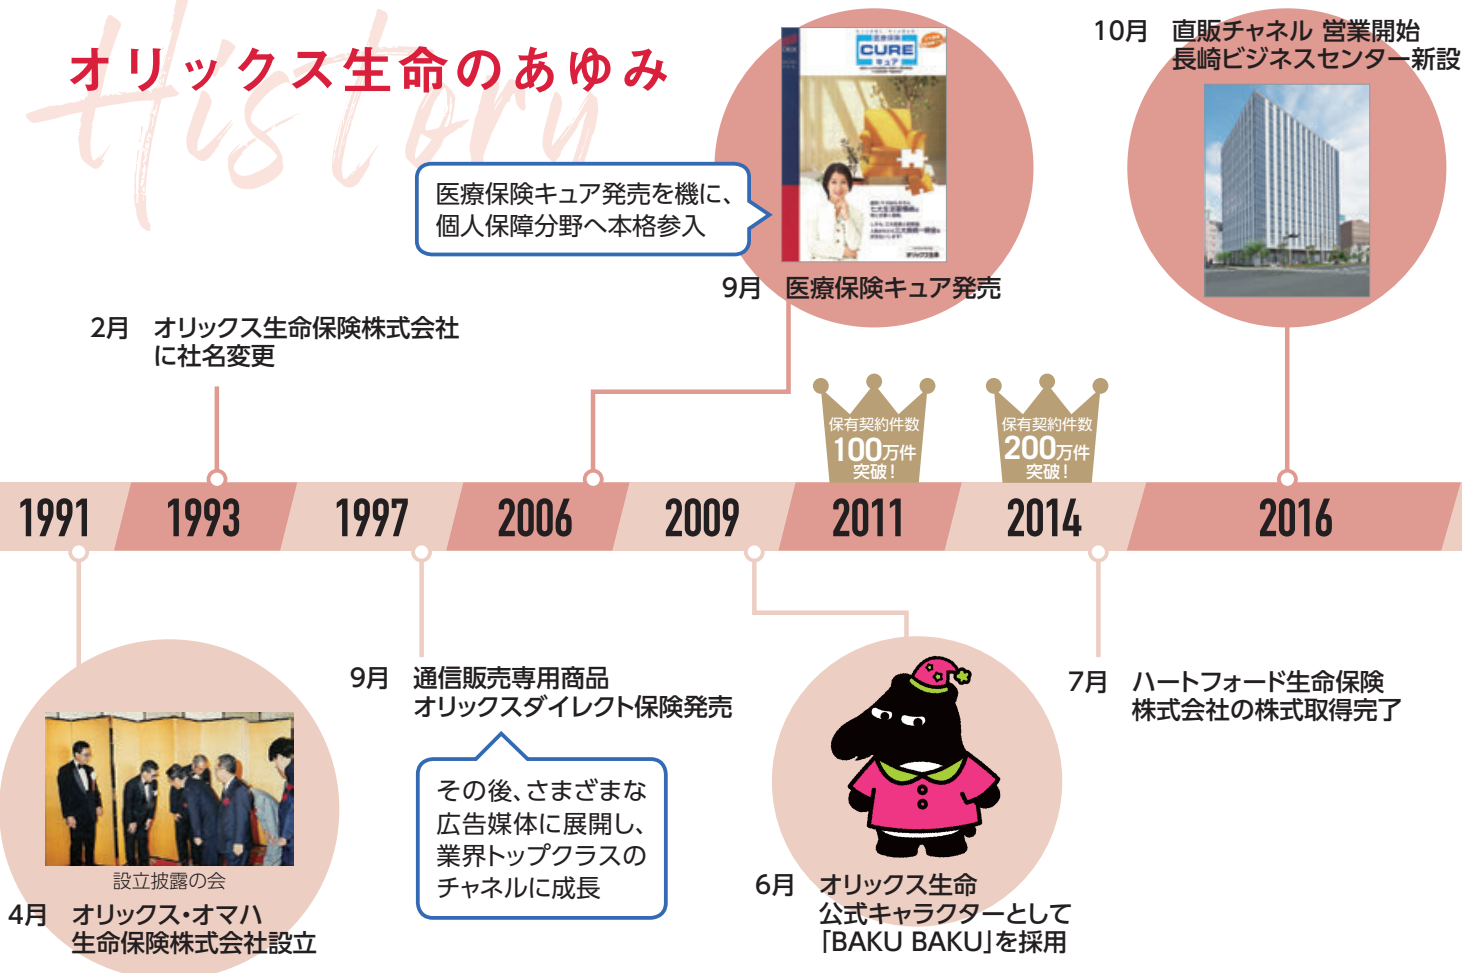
History

オリックス生命のあゆみ

医療保険キュア発売を機に、個人保障分野へ本格参入

CURE
キュア

9月　医療保険キュア発売

10月　直販チャネル 営業開始
長崎ビジネスセンター新設

2月　オリックス生命保険株式会社に社名変更

保有契約件数
100万件
突破！

保有契約件数
200万件
突破！

1991　1993　1997　2006　2009　2011　2014　2016

設立披露の会

4月　オリックス・オマハ生命保険株式会社設立

9月　通信販売専用商品
オリックスダイレクト保険発売

その後、さまざまな広告媒体に展開し、業界トップクラスのチャネルに成長

6月　オリックス生命
公式キャラクターとして
「BAKU BAKU」を採用

7月　ハートフォード生命保険株式会社の株式取得完了